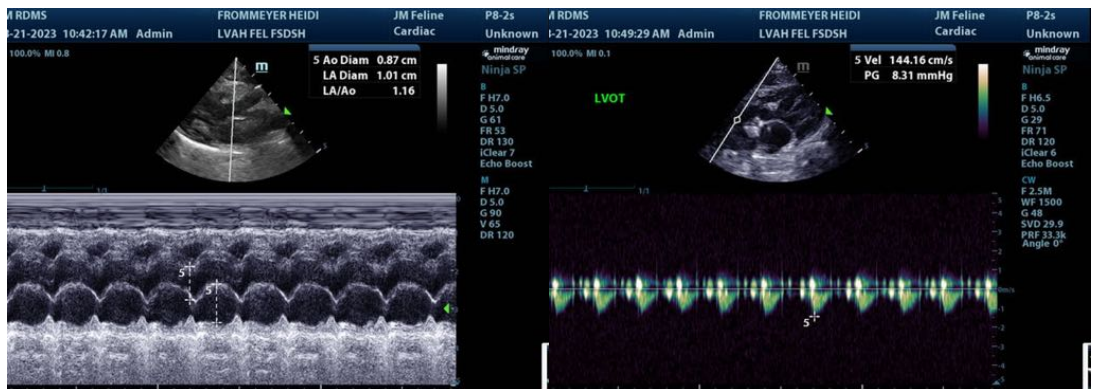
I RDMS
-21-2023 10:42:17 AM Admin
FROMMEYER HEIDI
LVAH FEL FSDSH
JM Feline
Cardiac
P8-2s
Unknown
100.0% MI 0.8
m
5 Ao Diam 0.87 cm
LA Diam 1.01 cm
LA/Ao 1.16
mindray animal care
Ninja SP
B
F H7.0
D 5.0
G 61
FR 53
DR 130
iClear 7
Echo Boost
M
F H7.0
D 5.0
G 90
V 65
DR 120
1/1
5
5

I RDMS
-21-2023 10:49:29 AM Admin
FROMMEYER HEIDI
LVAH FEL FSDSH
JM Feline
Cardiac
P8-2s
Unknown
100.0% MI 0.1
LVOT
m
5 Vel 144.16 cm/s
PG 8.31 mmHg
mindray animal care
Ninja SP
B
F H6.5
D 5.0
G 29
FR 71
DR 120
iClear 6
Echo Boost
CW
F 2.5M
WF 1500
G 48
SVD 29.9
PRF 33.3k
Angle 0°
1/1
5
m/s
5